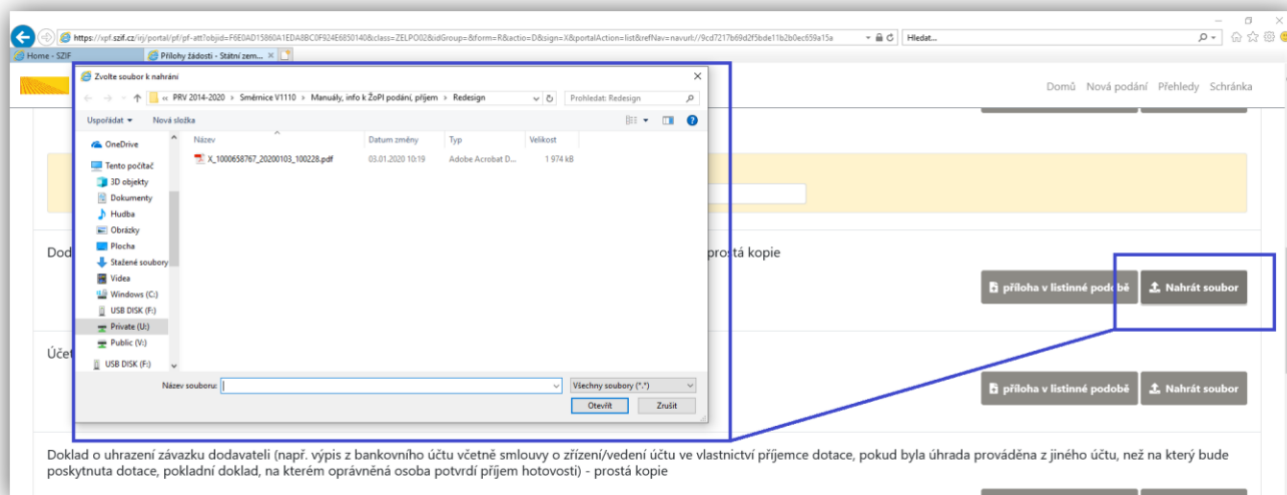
https://vpf.szif.cz/irj/portal/pf/pf-att?objid=F6E0AD15860A1EDA8BC0F924E6850140&class=ZELPO02&idGroup=&form=R&actio=D&sign=X&portalAction=list&refNav=navurl://9cd7217b69d2f5bde11b2b0ec659a15a

Hledat...

Home - SZIF

Přílohy žádosti - Státní zem...

Domů Nová podání Přehledy Schránka

Zvolte soubor k nahrání

« PRV 2014-2020 › Směrnice V1110 › Manuály, info k ŽoPl podání, příjem › Redesign

Prohledat: Redesign

Uspořádat ▾ Nová složka

OneDrive

Tento počítač

3D objekty

Dokumenty

Hudba

Obrázky

Plocha

Stažené soubory

Videa

Windows (C:)

USB DISK (F:)

Private (U:)

Public (V:)

USB DISK (F:)

| Název | Datum změny | Typ | Velikost |
|---|---|---|---|
| X_1000658767_20200103_100228.pdf | 03.01.2020 10:19 | Adobe Acrobat D... | 1 974 kB |

Název souboru:

Všechny soubory (*.*)

Otevřít Zrušit

Dod

prostá kopie

příloha v listinné podobě

Nahrát soubor

Účet

příloha v listinné podobě

Nahrát soubor

Doklad o uhrazení závazku dodavateli (např. výpis z bankovního účtu včetně smlouvy o zřízení/vedení účtu ve vlastnictví příjemce dotace, pokud byla úhrada prováděna z jiného účtu, než na který bude poskytnuta dotace, pokladní doklad, na kterém oprávněná osoba potvrdí příjem hotovosti) - prostá kopie